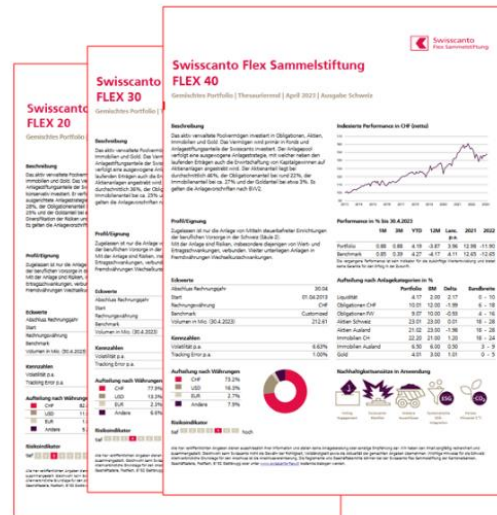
Swisscanto Flex Sammelstiftung

Swisscanto Flex Sammelstiftung
FLEX 40
Gemischtes Portfolio | Thesaurierend | April 2023 | Ausgabe Schweiz

Beschreibung

Indexierte Performance in CHF (netto)

Profil/Eignung

Performance in % bis 30.4.2023

| | 1M | 3M | YTD | 12M | Lanc. p.a. | 2021 | 2022 |
|---|---|---|---|---|---|---|---|
| Portfolio | 0.86 | 0.66 | 4.19 | -3.67 | 0.56 | 12.09 | -11.90 |
| Benchmark | 0.85 | 0.39 | 4.27 | -4.17 | 4.11 | 12.65 | -12.05 |

Eckwerte

| | |
|---|---|
| Abschluss Rechnungsjahr | 30.04 |
| Start | 01.04.2013 |
| Rechnungswährung | CHF |
| Benchmark | Customized |
| Volumen in Mio. (30.4.2023) | 212.61 |

Kennzahlen

| | |
|---|---|
| Volatilität p.a. | 6.63% |
| Tracking Error p.a. | 1.00% |

Aufteilung nach Anlagekategorien in %

| | Portfolio | BM | Delta | Bandbreite |
|---|---|---|---|---|
| Liquidität | 4.17 | 2.00 | 2.17 | 0 - 10 |
| Obligationen CHF | 10.01 | 12.00 | -1.99 | 6 - 18 |
| Obligationen FW | 9.07 | 10.00 | -0.93 | 4 - 16 |
| Aktien Schweiz | 23.01 | 23.00 | 0.01 | 18 - 28 |
| Aktien Ausland | 21.02 | 23.00 | -1.98 | 18 - 28 |
| Immobilien CH | 22.20 | 21.00 | 1.20 | 18 - 24 |
| Immobilien Ausland | 6.50 | 6.00 | 0.50 | 3 - 9 |
| Gold | 4.01 | 3.00 | 1.01 | 0 - 5 |

Aufteilung nach Währungen

| | |
|---|---|
| CHF | 73.2% |
| USD | 16.3% |
| EUR | 2.7% |
| Andere | 7.9% |

Risikoindikator

Nachhaltigkeitsansätze in Anwendung

Swisscanto
FLEX 30
Gemischtes Portfolio

Beschreibung

Profil/Eignung

Eckwerte
Abschluss Rechnungsjahr
Start
Rechnungswährung
Benchmark
Volumen in Mio. (30.4.2023)

Kennzahlen
Volatilität p.a.
Tracking Error p.a.

Aufteilung nach Währungen
CHF 77.9%
USD 13.2%
EUR 2.7%
Andere 6.2%

Risikoindikator

Swisscanto
FLEX 20
Gemischtes Portfolio

Beschreibung

Profil/Eignung

Eckwerte
Abschluss Rechnungsjahr
Start
Rechnungswährung
Benchmark
Volumen in Mio. (30.4.2023)

Kennzahlen
Volatilität p.a.
Tracking Error p.a.

Aufteilung nach Währungen
CHF
USD
EUR
Andere

Risikoindikator